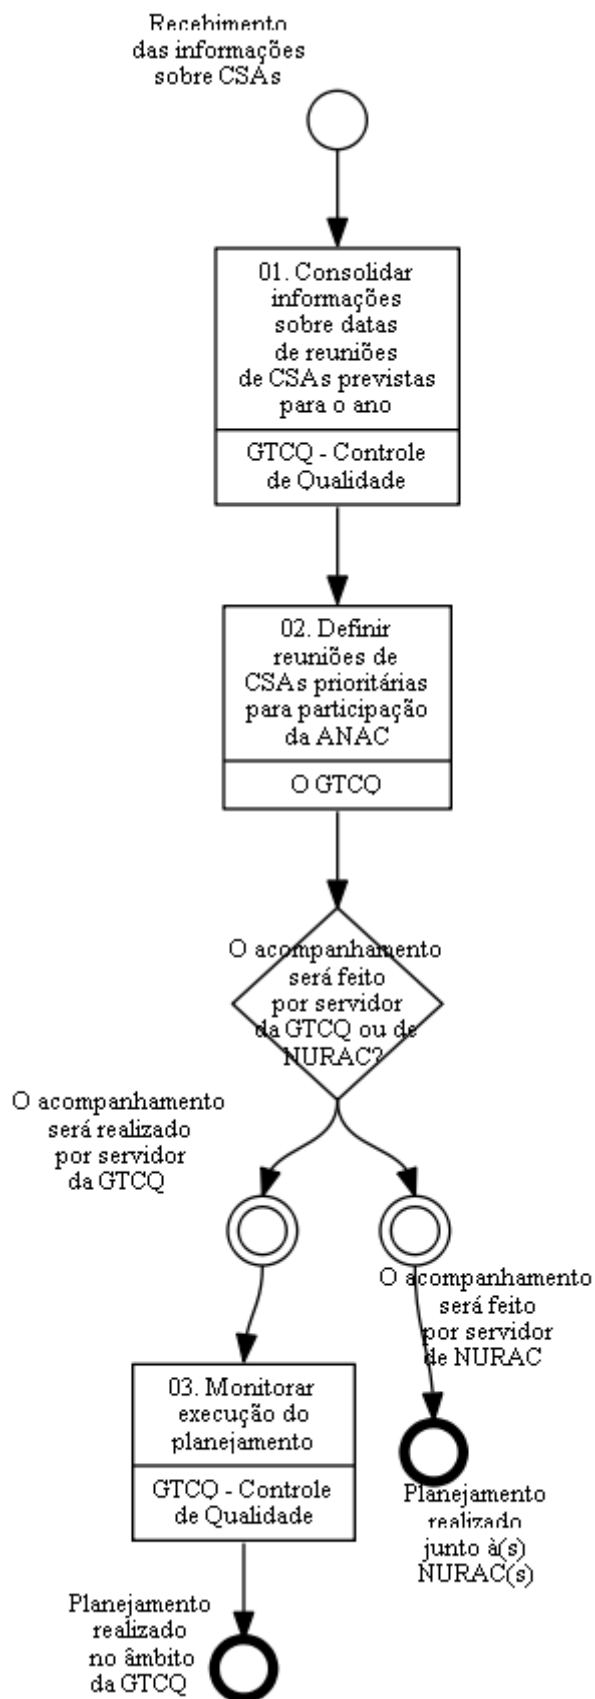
Recebimento das informações sobre CSAs

01. Consolidar informações sobre datas de reuniões de CSAs previstas para o ano

GTCQ - Controle de Qualidade

02. Definir reuniões de CSAs prioritárias para participação da ANAC

O GTCQ

O acompanhamento será feito por servidor da GTCQ ou de NURAC?

O acompanhamento será realizado por servidor da GTCQ

O acompanhamento será feito por servidor de NURAC

03. Monitorar execução do planejamento

GTCQ - Controle de Qualidade

Planejamento realizado junto à(s) NURAC(s)

Planejamento realizado no âmbito da GTCQ